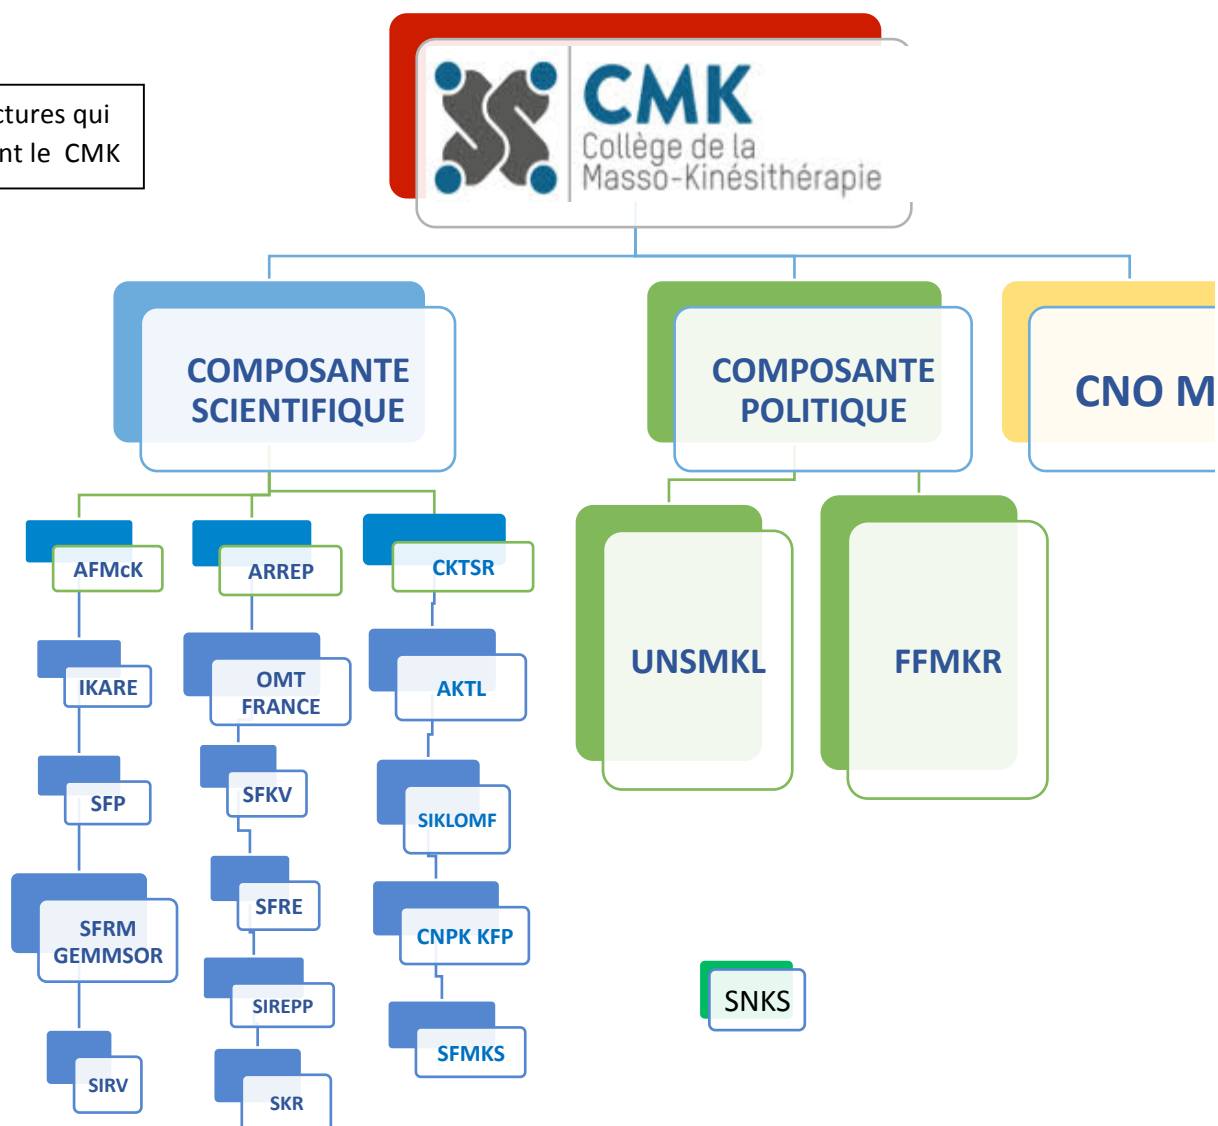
ctures qui
nt le CMK

CMK
Collège de la
Masso-Kinésithérapie

COMPOSANTE SCIENTIFIQUE

COMPOSANTE POLITIQUE

CNO M

AFMcK
IKARE
SFP
SFRM GEMMSOR
SIRV

ARREP
OMT FRANCE
SFKV
SFRE
SIREPP
SKR

CKTSR
AKTL
SIKLOMF
CNPK KFP
SFMKS

UNSMKL

FFMKR

SNKS